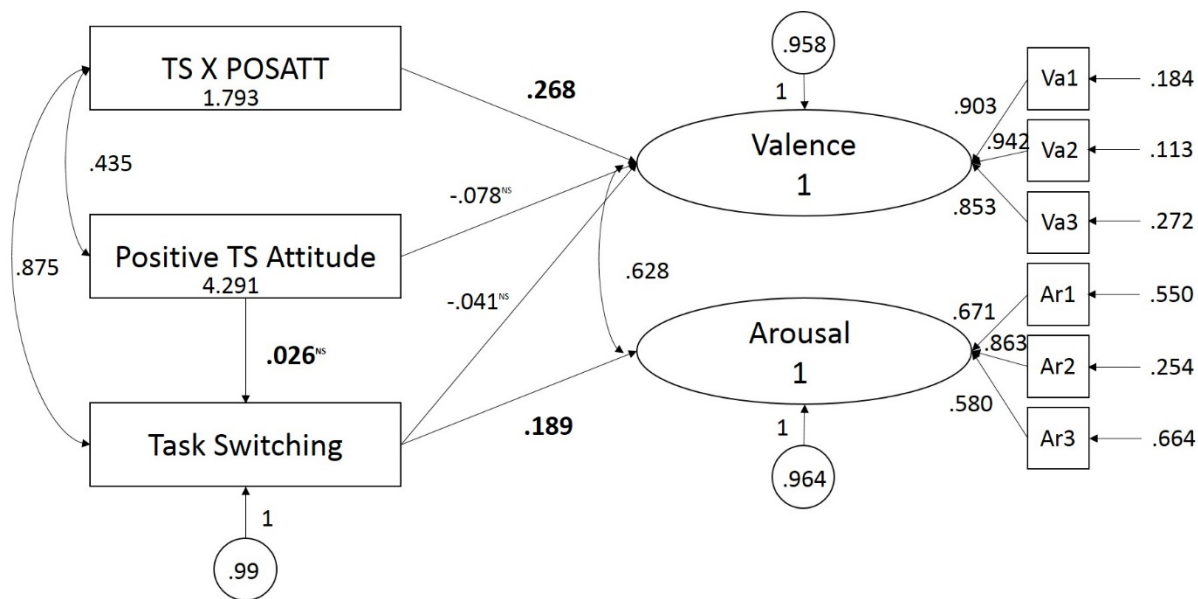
TS X POSATT
1.793

.435

Positive TS Attitude
4.291

.875

.026$^{NS}$

Task Switching

1

.99

.268

-.078$^{NS}$

-.041$^{NS}$

.189

.958

1

Valence
1

.628

Arousal
1

1

.964

.903
.942
.853

Va1
Va2
Va3

.184
.113
.272

.671
.863
.580

Ar1
Ar2
Ar3

.550
.254
.664